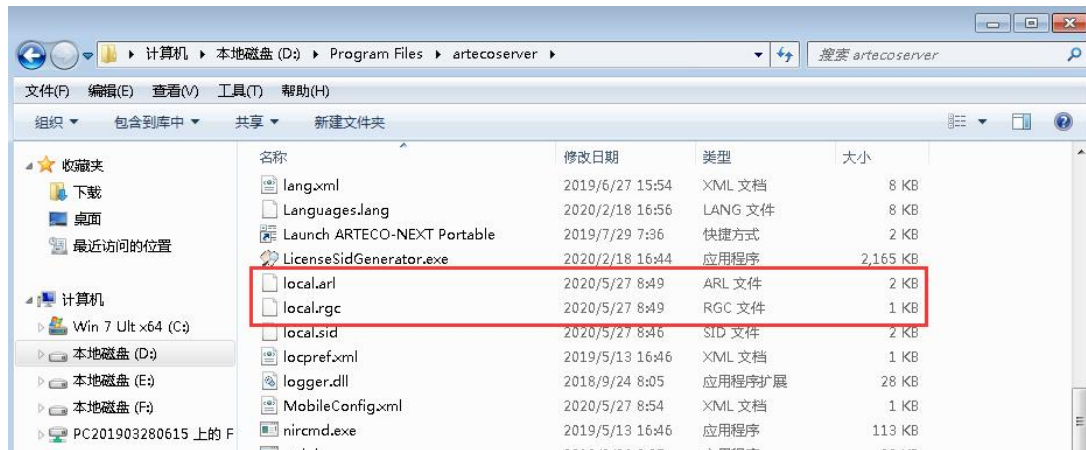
计算机 ▸ 本地磁盘 (D:) ▸ Program Files ▸ artecoserver ▸

搜索 artecoserver

文件(F) 编辑(E) 查看(V) 工具(T) 帮助(H)

组织 ▾ 包含到库中 ▾ 共享 ▾ 新建文件夹

收藏夹
下载
桌面
最近访问的位置

计算机
Win 7 Ult x64 (C:)
本地磁盘 (D:)
本地磁盘 (E:)
本地磁盘 (F:)
PC201903280615 上的 F

| 名称 | 修改日期 | 类型 | 大小 |
|---|---|---|---|
| lang.xml | 2019/6/27 15:54 | XML 文档 | 8 KB |
| Languages.lang | 2020/2/18 16:56 | LANG 文件 | 8 KB |
| Launch ARTECO-NEXT Portable | 2019/7/29 7:36 | 快捷方式 | 2 KB |
| LicenseSidGenerator.exe | 2020/2/18 16:44 | 应用程序 | 2,165 KB |
| local.arl | 2020/5/27 8:49 | ARL 文件 | 2 KB |
| local.rgc | 2020/5/27 8:49 | RGC 文件 | 1 KB |
| local.sid | 2020/5/27 8:46 | SID 文件 | 2 KB |
| locpref.xml | 2019/5/13 16:46 | XML 文档 | 1 KB |
| logger.dll | 2018/9/24 8:05 | 应用程序扩展 | 28 KB |
| MobileConfig.xml | 2020/5/27 8:54 | XML 文档 | 1 KB |
| nircmd.exe | 2019/5/13 16:46 | 应用程序 | 113 KB |